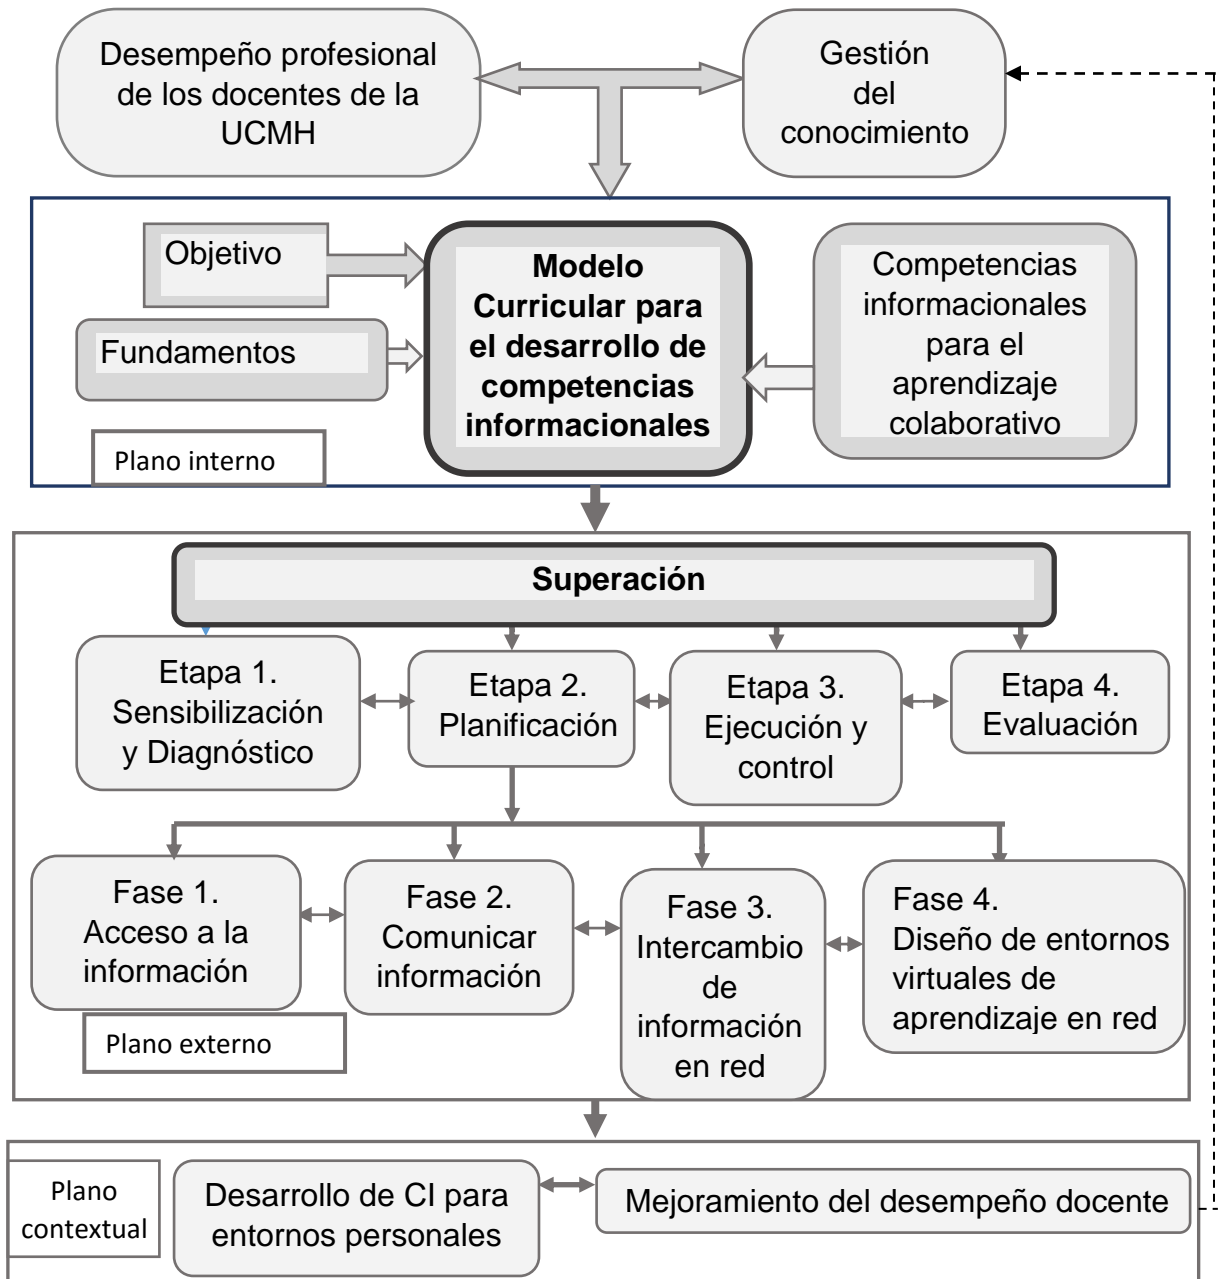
Desempeño profesional de los docentes de la UCMH

Gestión del conocimiento

Objetivo

Fundamentos

Modelo Curricular para el desarrollo de competencias informacionales

Competencias informacionales para el aprendizaje colaborativo

Plano interno

Superación

Etapa 1. Sensibilización y Diagnóstico

Etapa 2. Planificación

Etapa 3. Ejecución y control

Etapa 4. Evaluación

Fase 1. Acceso a la información

Fase 2. Comunicar información

Fase 3. Intercambio de información en red

Fase 4. Diseño de entornos virtuales de aprendizaje en red

Plano externo

Plano contextual

Desarrollo de CI para entornos personales

Mejoramiento del desempeño docente